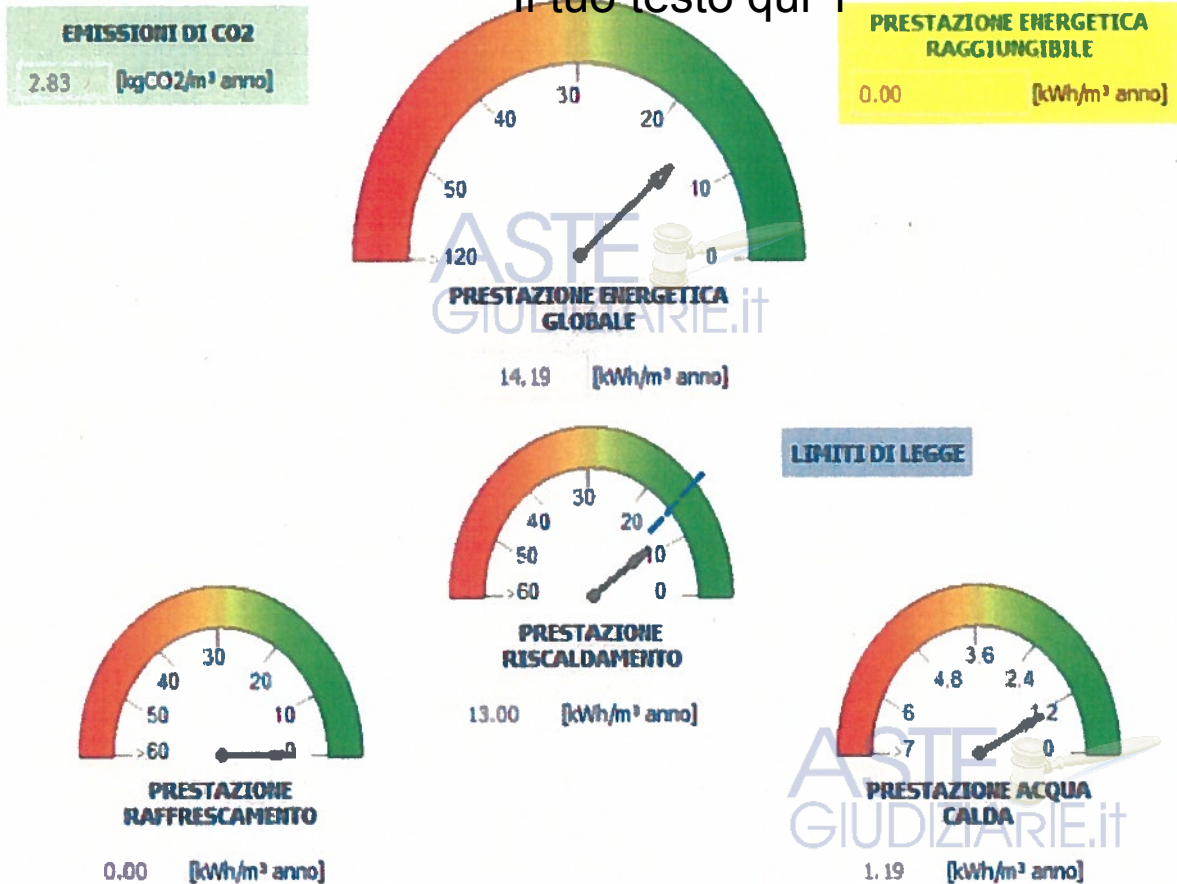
Il tuo testo qui

EMISSIONI DI CO2
2.83 [kgCO2/m³ anno]

PRESTAZIONE ENERGETICA RAGGIUNGIBILE
0.00 [kWh/m³ anno]

30
40
20
50
10
>120
0

ASTE GIUDIZIARIE.it

PRESTAZIONE ENERGETICA GLOBALE
14.19 [kWh/m³ anno]

LIMITI DI LEGGE

30
40
20
50
10
>60
0

PRESTAZIONE RISCALDAMENTO
13.00 [kWh/m³ anno]

30
40
20
50
10
>60
0

PRESTAZIONE RAFFRESCAMENTO
0.00 [kWh/m³ anno]

3.6
4.8
2.4
6
1.2
>7
0

ASTE GIUDIZIARIE.it

PRESTAZIONE ACQUA CALDA
1.19 [kWh/m³ anno]